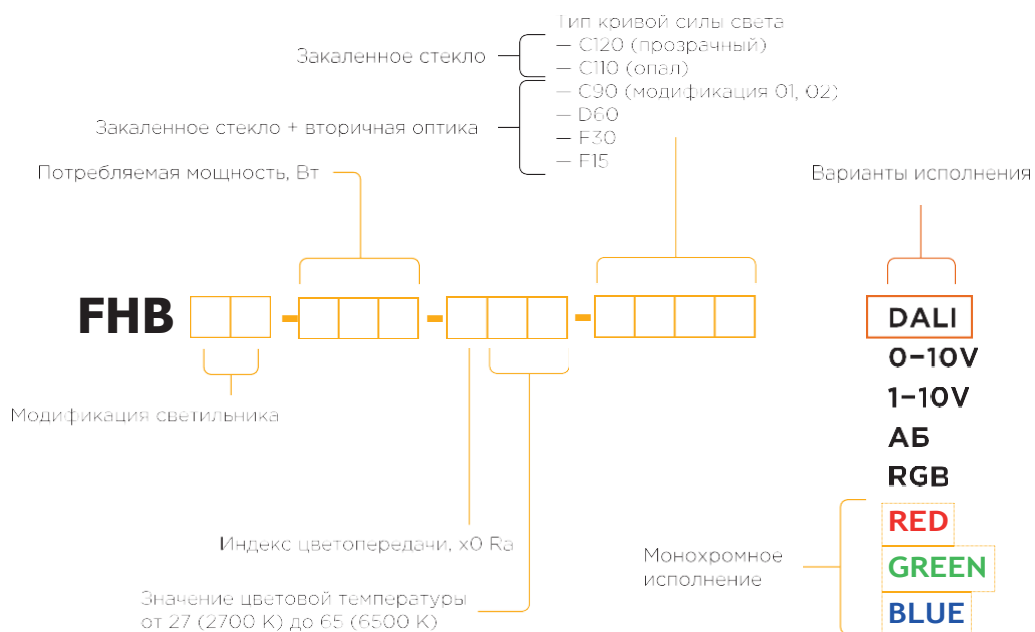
Тип кривой силы света

Закаленное стекло
— C120 (прозрачный)
— C110 (опал)

Закаленное стекло + вторичная оптика
— C90 (модификация 01, 02)
— D60
— F30
— F15

Потребляемая мощность, Вт

Варианты исполнения

FHB - - -

DALI
0–10V
1–10V
АБ
RGB
RED
GREEN
BLUE

Модификация светильника

Монохромное исполнение

Индекс цветопередачи, x0 Ra

Значение цветовой температуры от 27 (2700 K) до 65 (6500 K)